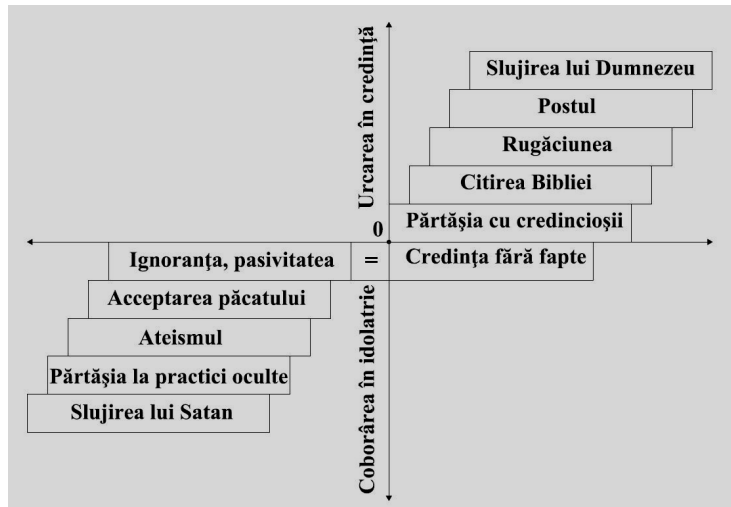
Urcarea în credință

Slujirea lui Dumnezeu

Postul

Rugăciunea

Citirea Bibliei

Părtășia cu credincioșii

0

Ignoranța, pasivitatea

=

Credința fără fapte

Acceptarea păcatului

Ateismul

Părtășia la practici oculte

Slujirea lui Satan

Coborârea în idolatrie